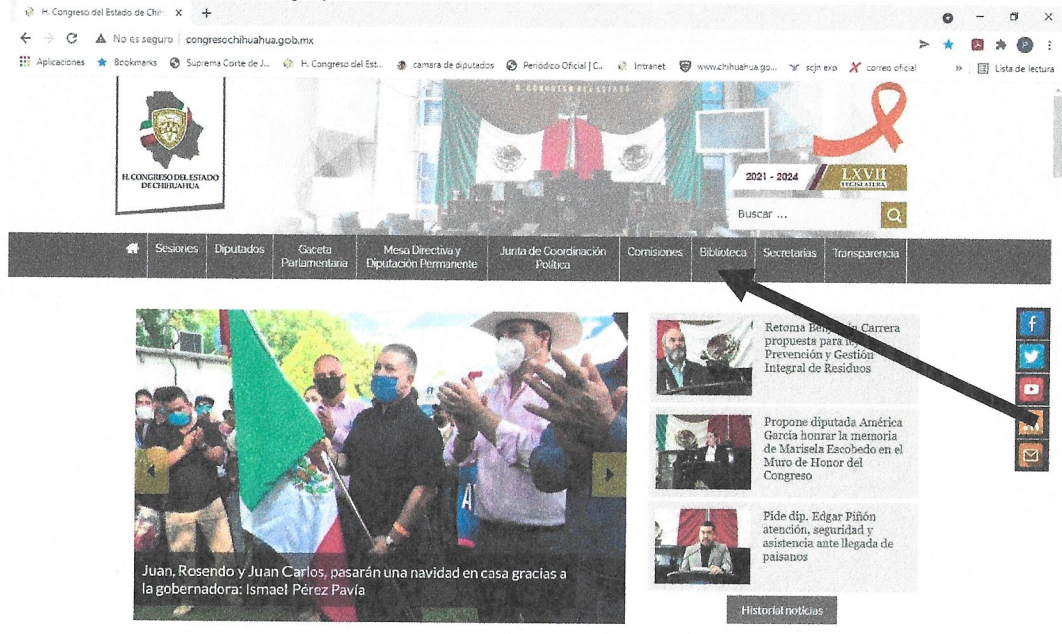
H. Congreso del Estado de Chih... ×  +

No es seguro | congresochihuahua.gob.mx

Aplicaciones  Bookmarks  Suprema Corte de J...  H. Congreso del Est...  camara de diputados  Periódico Oficial | C...  Intranet  www.chihuahua.go...  scjn exp  correo oficial  »  Lista de lectura

H. CONGRESO DEL ESTADO DE CHIHUAHUA

H. CONGRESO DEL ESTADO

2021 - 2024  LXVII LEGISLATURA

Buscar ...

Sesiones | Diputados | Gaceta Parlamentaria | Mesa Directiva y Diputación Permanente | Junta de Coordinación Política | Comisiones | Biblioteca | Secretarías | Transparencia

Juan, Rosendo y Juan Carlos, pasarán una navidad en casa gracias a la gobernadora: Ismael Pérez Pavía

Retoma Benjamín Carrera propuesta para ley de Prevención y Gestión Integral de Residuos

Propone diputada América García honrar la memoria de Marisela Escobedo en el Muro de Honor del Congreso

Pide dip. Edgar Piñón atención, seguridad y asistencia ante llegada de paisanos

Historial noticias